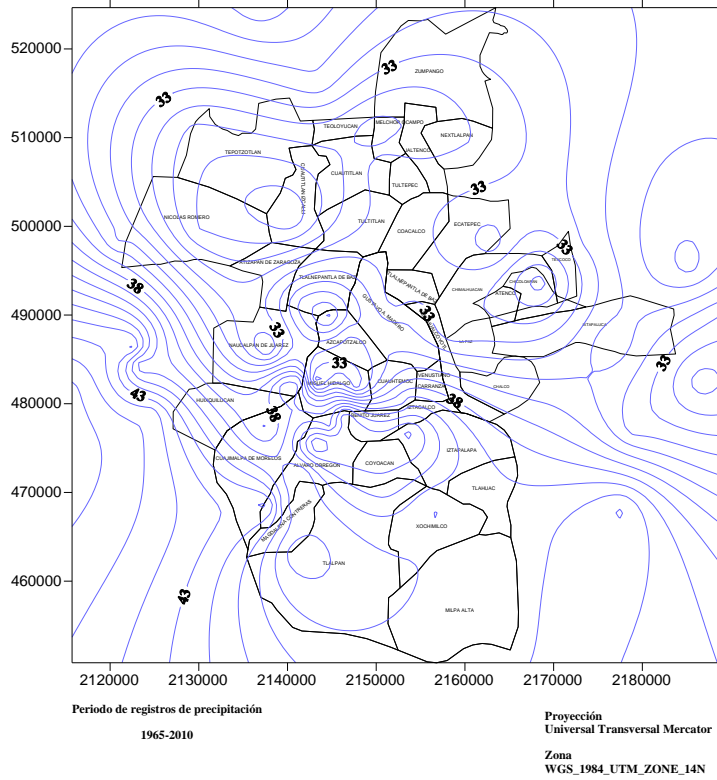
520000
510000
500000
490000
480000
470000
460000

33
ZUMPANGO
33
TEOLOYUCAN
MELCHOR OCAMPO
NEXTLALPAN
JALTENCO
TEPOTZOTLAN
CUAUTITLAN IZCALLI
CUAUTITLAN
TULTEPEC
33
NICOLAS ROMERO
TULTITLAN
ECATEPEC
COACALCO
33
ATIZAPAN DE ZARAGOZA
TLALNEPANTLA DE BAZ
TLALNEPANTLA DE BAZ
CHIAUTLA
TEXCOCO
CHICONCUAC
ATENCO
38
GUSTAVO A. MADERO
33
NEZAHUALCOYOTL
LA PAZ
IXTAPALUCA
NAUCALPAN DE JUAREZ
AZCAPOTZALCO
33
33
MIGUEL HIDALGO
CUAUHTEMOC
VENUSTIANO CARRANZA
CHALCO
43
HUIXQUILUCAN
38
BENITO JUAREZ
38
IZTACALCO
CUAJIMALPA DE MORELOS
IZTAPALAPA
ALVARO OBREGON
COYOACAN
TLAHUAC
MAGDALENA CONTRERAS
XOCHIMILCO
TLALPAN
43
MILPA ALTA

2120000 2130000 2140000 2150000 2160000 2170000 2180000

Periodo de registros de precipitación

1965-2010

Proyección
Universal Transversal Mercator

Zona
WGS_1984_UTM_ZONE_14N